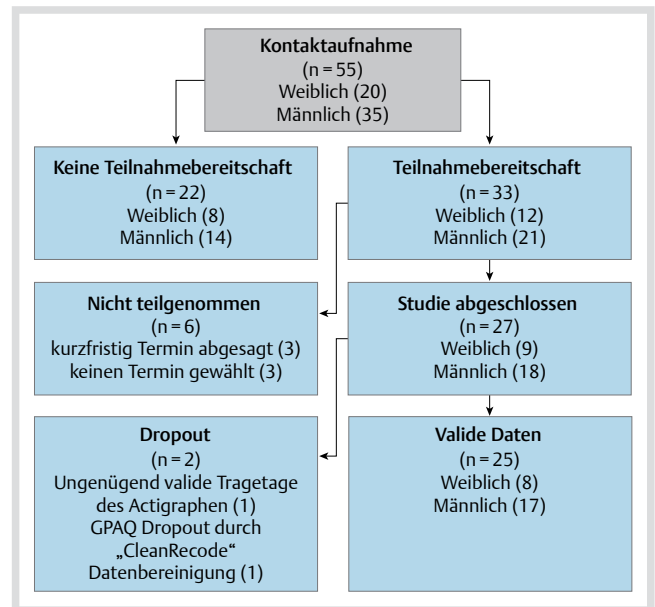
Kontaktaufnahme
(n = 55)
Weiblich (20)
Männlich (35)

Keine Teilnahmebereitschaft
(n = 22)
Weiblich (8)
Männlich (14)

Teilnahmebereitschaft
(n = 33)
Weiblich (12)
Männlich (21)

Nicht teilgenommen
(n = 6)
kurzfristig Termin abgesagt (3)
keinen Termin gewählt (3)

Studie abgeschlossen
(n = 27)
Weiblich (9)
Männlich (18)

Dropout
(n = 2)
Ungenügend valide Tragetage des Actigraphen (1)
GPAQ Dropout durch „CleanRecode“ Datenbereinigung (1)

Valide Daten
(n = 25)
Weiblich (8)
Männlich (17)